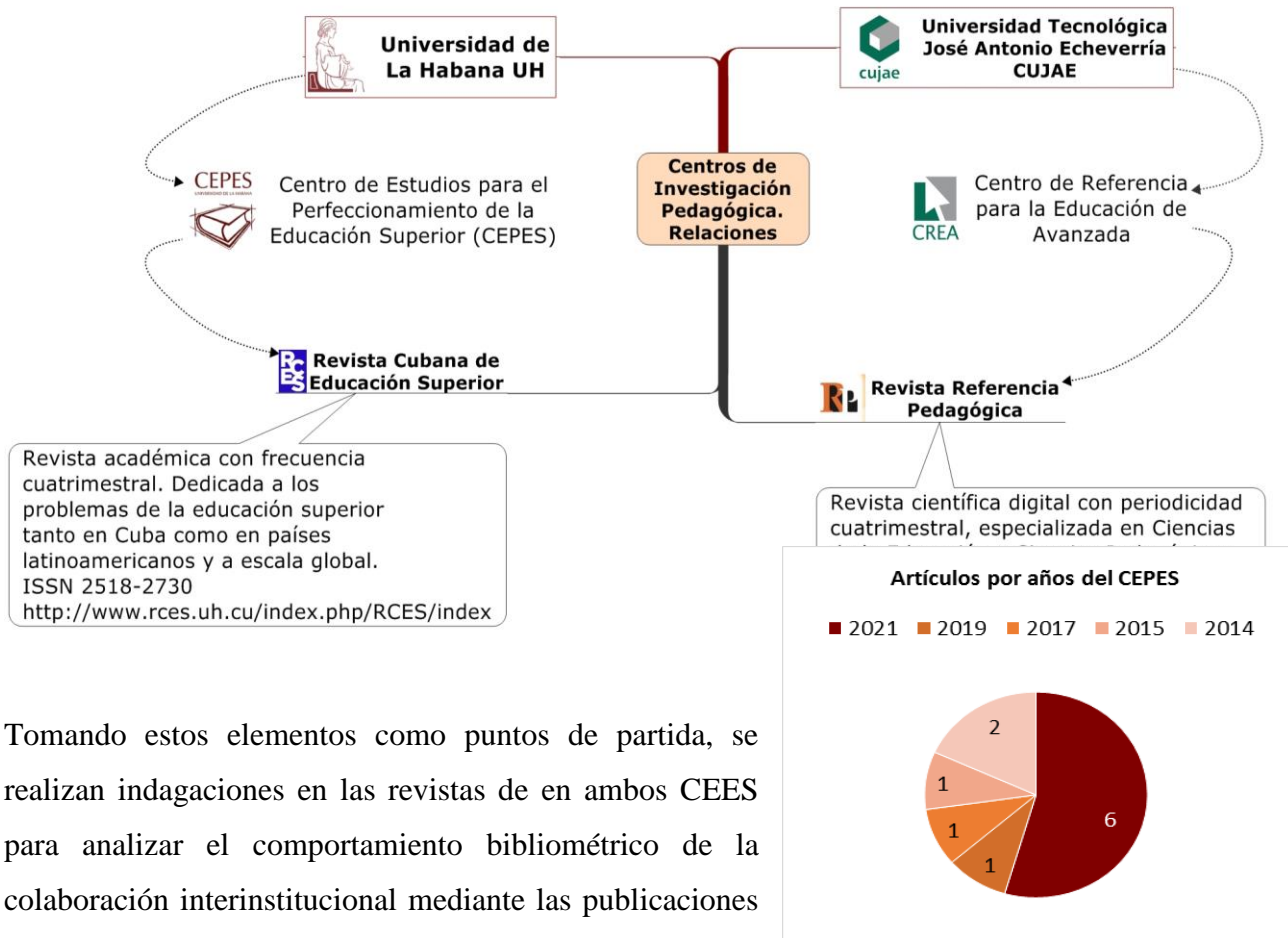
Universidad de La Habana UH

Universidad Tecnológica José Antonio Echeverría CUJAE

cujae

CEPES UNIVERSIDAD DE LA HABANA

Centro de Estudios para el Perfeccionamiento de la Educación Superior (CEPES)

Centros de Investigación Pedagógica. Relaciones

CREA

Centro de Referencia para la Educación de Avanzada

RCES Revista Cubana de Educación Superior

Revista Referencia Pedagógica

Revista académica con frecuencia cuatrimestral. Dedicada a los problemas de la educación superior tanto en Cuba como en países latinoamericanos y a escala global. ISSN 2518-2730 http://www.rces.uh.cu/index.php/RCES/index

Revista científica digital con periodicidad cuatrimestral, especializada en Ciencias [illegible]

Artículos por años del CEPES

2021 2019 2017 2015 2014

2
1
1
6
1

Tomando estos elementos como puntos de partida, se realizan indagaciones en las revistas de en ambos CEES para analizar el comportamiento bibliométrico de la colaboración interinstitucional mediante las publicaciones